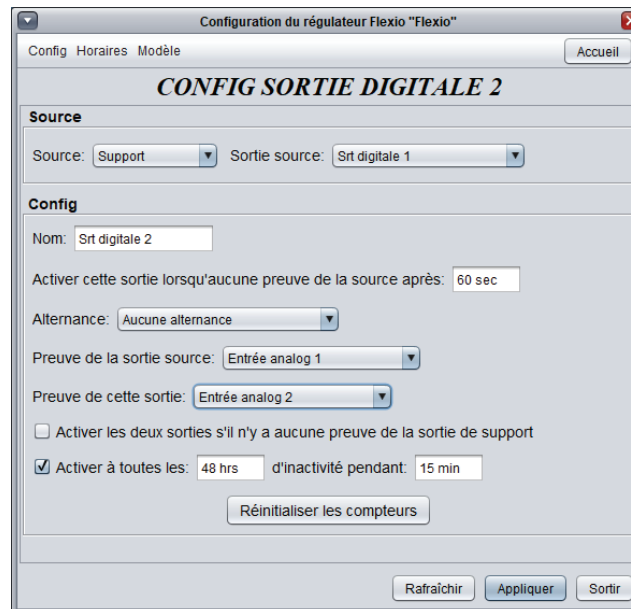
Configuration du régulateur Flexio "Flexio"

Config Horaires Modèle

Accueil

CONFIG SORTIE DIGITALE 2

Source

Source: Support

Sortie source: Srt digitale 1

Config

Nom: Srt digitale 2

Activer cette sortie lorsqu'aucune preuve de la source après: 60 sec

Alternance: Aucune alternance

Preuve de la sortie source: Entrée analog 1

Preuve de cette sortie: Entrée analog 2

Activer les deux sorties s'il n'y a aucune preuve de la sortie de support

Activer à toutes les: 48 hrs d'inactivité pendant: 15 min

Réinitialiser les compteurs

Rafraîchir Appliquer Sortir